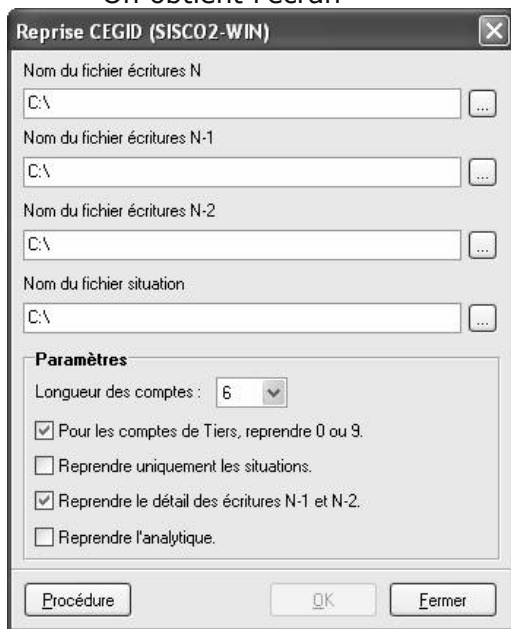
On obtient l'écran

Reprise CEGID (SISCO2-WIN)

Nom du fichier écritures N

C:\

Nom du fichier écritures N-1

C:\

Nom du fichier écritures N-2

C:\

Nom du fichier situation

C:\

Paramètres

Longueur des comptes : 6

Pour les comptes de Tiers, reprendre 0 ou 9.

Reprendre uniquement les situations.

Reprendre le détail des écritures N-1 et N-2.

Reprendre l'analytique.

Procédure

OK

Fermer